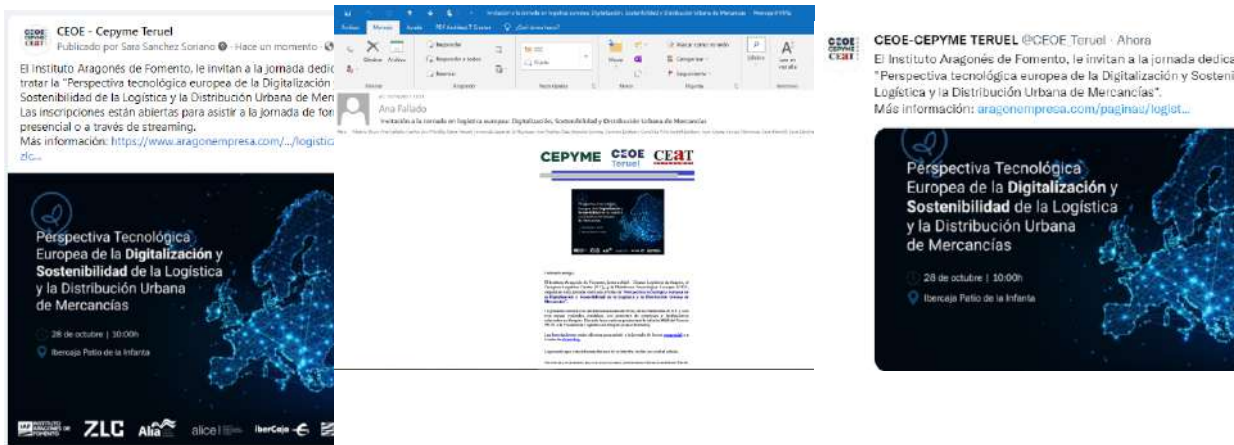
CEOE - Cepyme Teruel
Publicado por Sara Sanchez Soriano · Hace un momento ·

El Instituto Aragonés de Fomento, le invitan a la jornada dedic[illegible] tratar la "Perspectiva tecnológica europea de la Digitalización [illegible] Sostenibilidad de la Logística y la Distribución Urbana de Mer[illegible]
Las inscripciones están abiertas para asistir a la jornada de for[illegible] presencial o a través de streaming.
Más información: https://www.aragonempresa.com/.../logistic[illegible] zlc...

Perspectiva Tecnológica Europea de la Digitalización y Sostenibilidad de la Logística y la Distribución Urbana de Mercancías

28 de octubre | 10:00h
Ibercaja Patio de la Infanta

IAF ZLC Alia alice Ibercaja

Invitación a la jornada en logística europea: Digitalización, Sostenibilidad y Distribución Urbana de Mercancías
Ana Fallado
Invitación a la jornada en logística europea: Digitalización, Sostenibilidad y Distribución Urbana de Mercancías

CEPYME CEOE Teruel CEAT

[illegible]

CEOE-CEPYME TERUEL @CEOE_Teruel · Ahora
El Instituto Aragonés de Fomento, le invitan a la jornada dedica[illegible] "Perspectiva tecnológica europea de la Digitalización y Sosteni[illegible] Logística y la Distribución Urbana de Mercancías".
Más información: aragonempresa.com/paginas/logist...

Perspectiva Tecnológica Europea de la Digitalización y Sostenibilidad de la Logística y la Distribución Urbana de Mercancías

28 de octubre | 10:00h
Ibercaja Patio de la Infanta